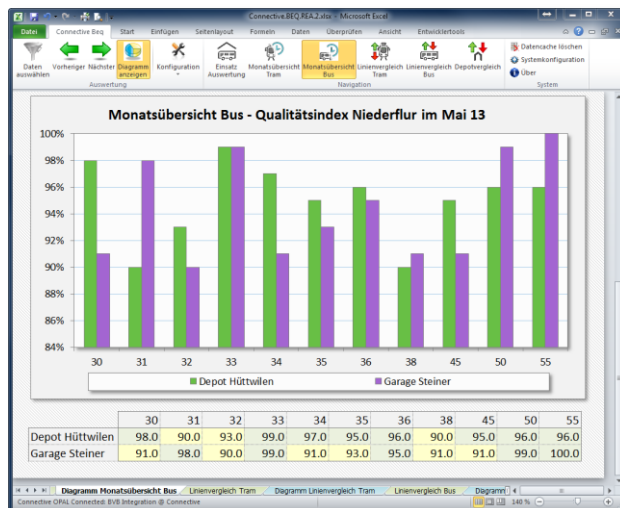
Connective.BEQ.REA.2.xlsx - Microsoft Excel

Datei | Connective Beq | Start | Einfügen | Seitenlayout | Formeln | Daten | Überprüfen | Ansicht | Entwicklertools

Daten auswählen | Vorheriger | Nächster | Diagramm anzeigen | Konfiguration
Auswertung
Einsatz Auswertung | Monatsübersicht Tram | Monatsübersicht Bus | Linienvergleich Tram | Linienvergleich Bus | Depotvergleich
Navigation
Datencache löschen
Systemkonfiguration
Über
System

Monatsübersicht Bus - Qualitätsindex Niederflur im Mai 13

100%
98%
96%
94%
92%
90%
88%
86%
84%

30 31 32 33 34 35 36 38 45 50 55

Depot Hüttwilen
Garage Steiner

| | 30 | 31 | 32 | 33 | 34 | 35 | 36 | 38 | 45 | 50 | 55 |
|---|---|---|---|---|---|---|---|---|---|---|---|
| Depot Hüttwilen | 98.0 | 90.0 | 93.0 | 99.0 | 97.0 | 95.0 | 96.0 | 90.0 | 95.0 | 96.0 | 96.0 |
| Garage Steiner | 91.0 | 98.0 | 90.0 | 99.0 | 91.0 | 93.0 | 95.0 | 91.0 | 91.0 | 99.0 | 100.0 |

Diagramm Monatsübersicht Bus | Linienvergleich Tram | Diagramm Linienvergleich Tram | Linienvergleich Bus | Diagramm

Connective OPAL Connected: BVB Integration @ Connective
140 %